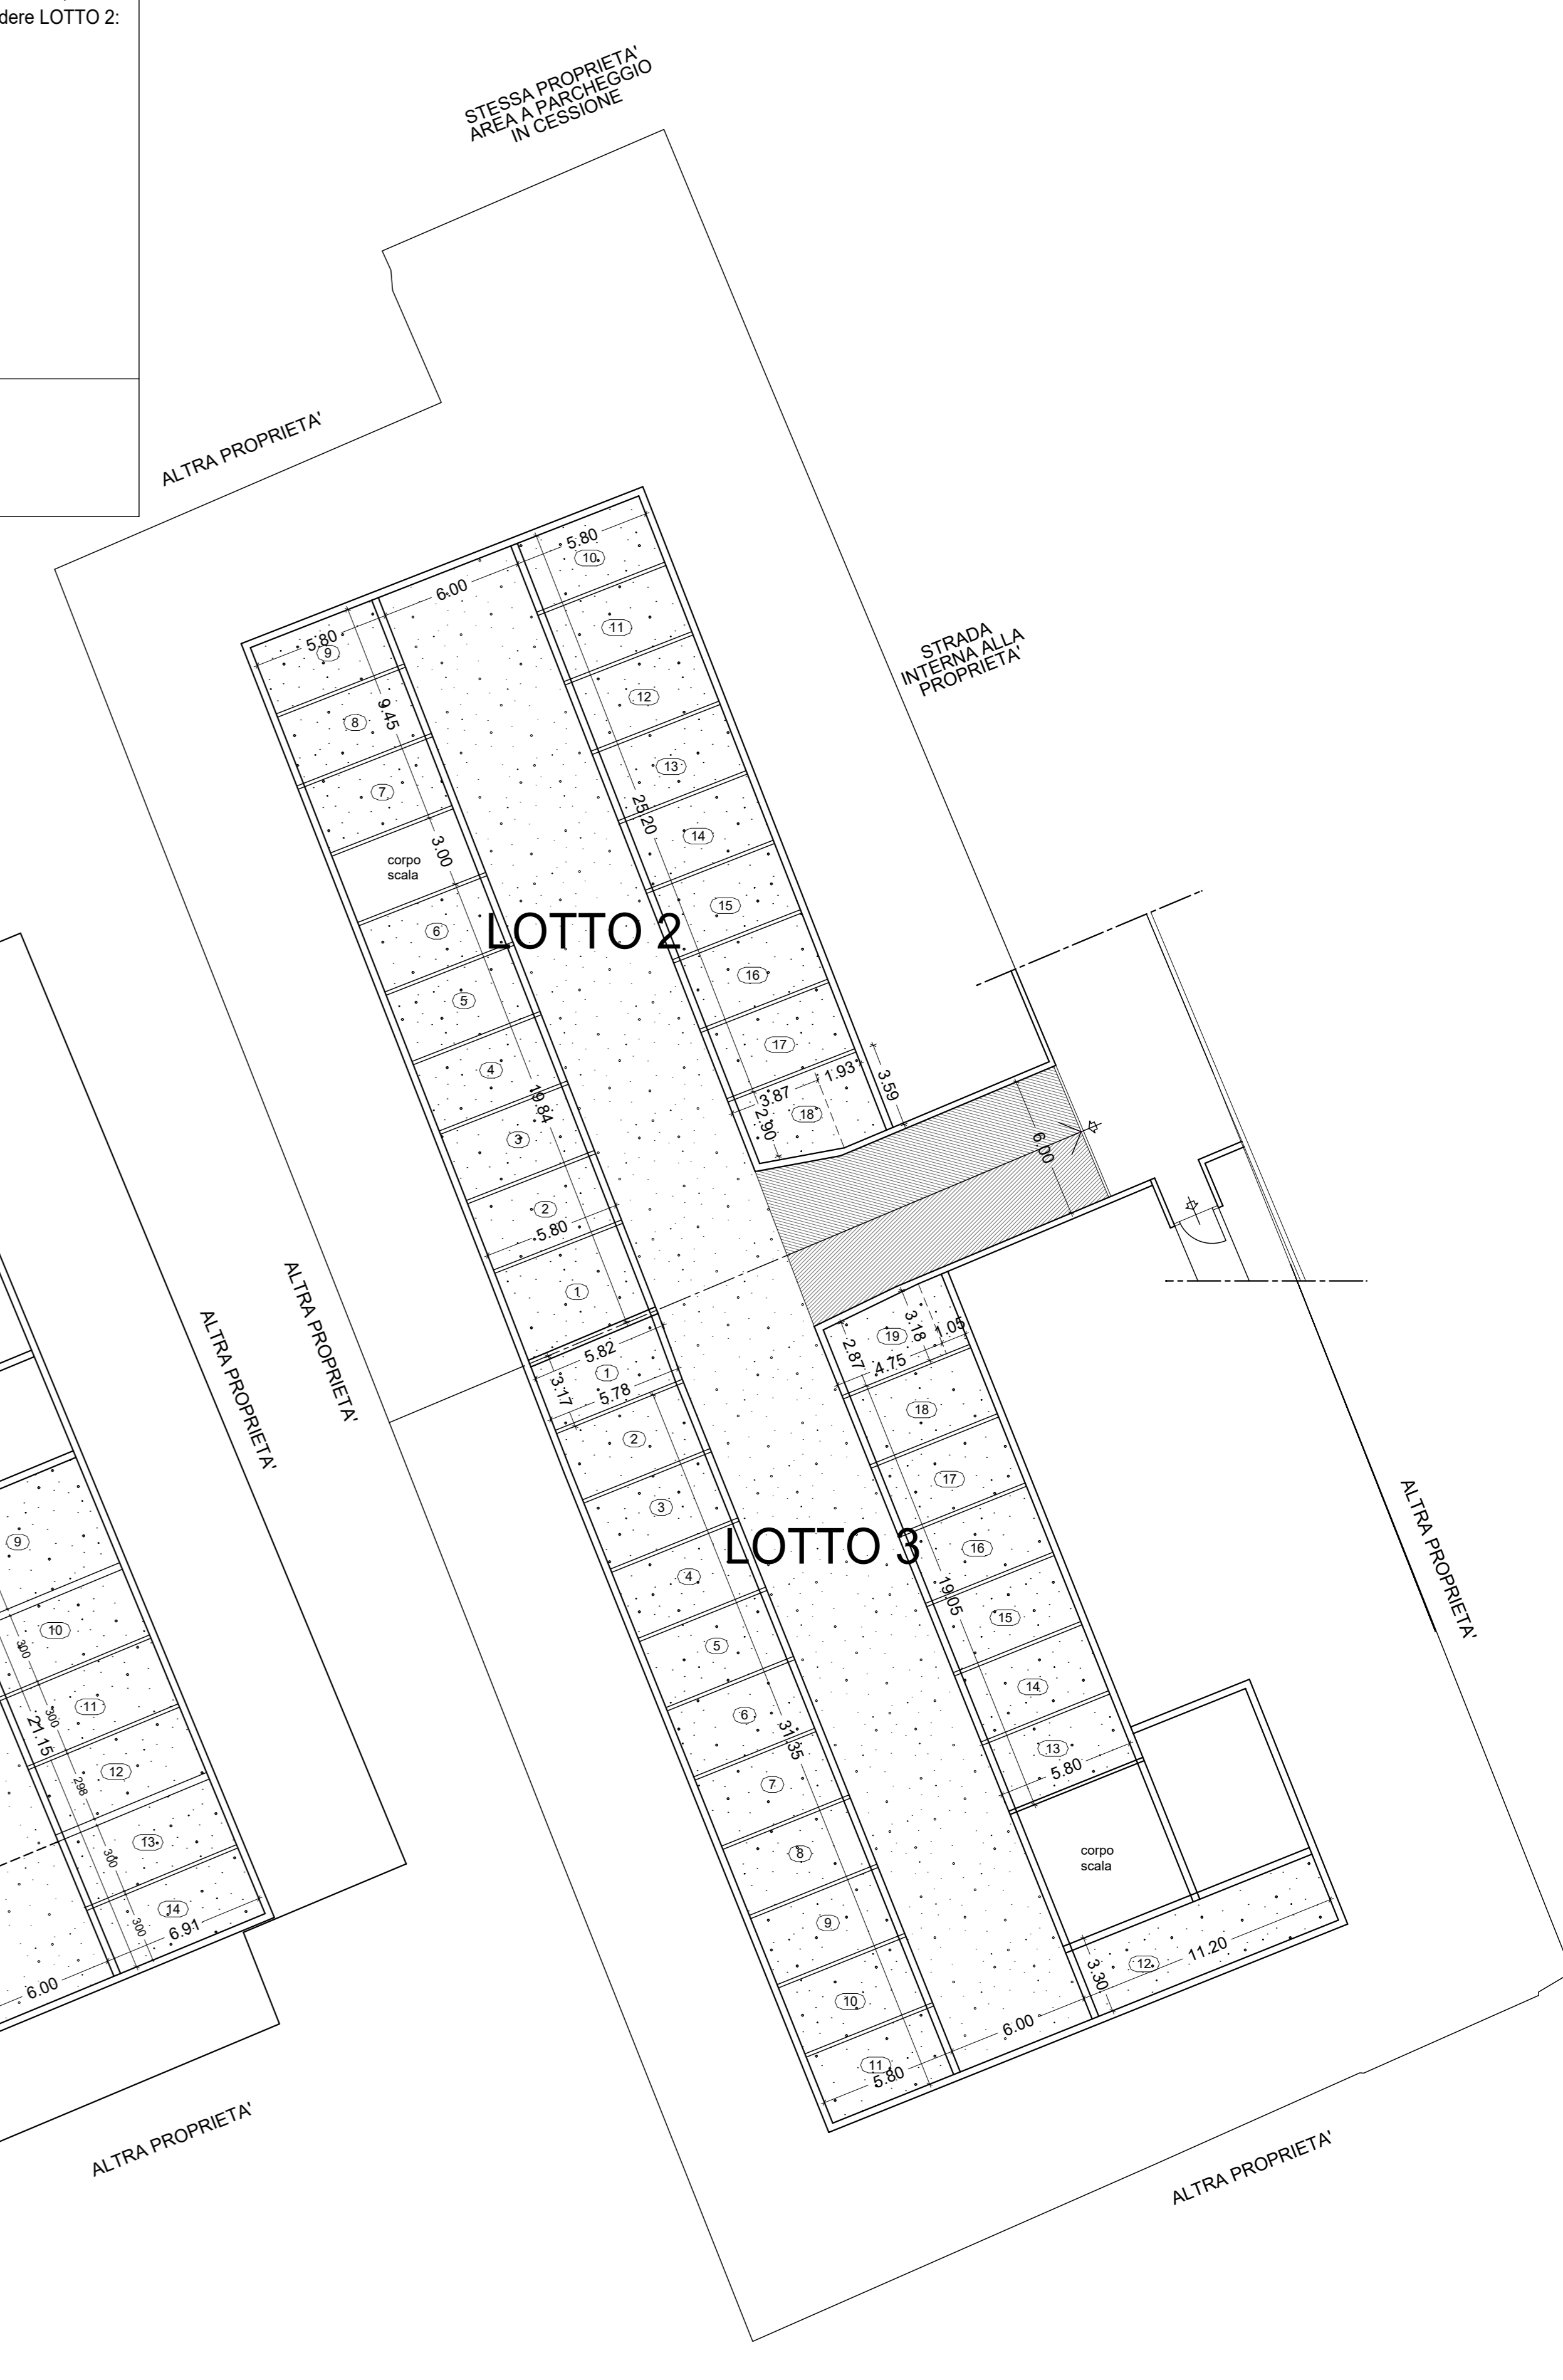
dere LOTTO 2:

STESSA PROPRIETA'
AREA A PARCHEGGIO
IN CESSIONE

ALTRA PROPRIETA'

STRADA
INTERNA ALLA
PROPRIETA'

5.80
10
6.00
11
5.80
9
12
8
9.45
13
7
25.20
14
3.00
corpo
scala
15
6
LOTTO 2
16
5
17
4
3.87
1.93
3.59
18
2.90
19.84
3
6.00
2
5.80
1

ALTRA PROPRIETA'

ALTRA PROPRIETA'

5.82
1
3.17
5.78
19
3.18
1.05
2.87
4.75
18
2
17
3
LOTTO 3
16
4
19.05
15
5
14
6
31.35
13
5.80
7
8
corpo
scala
9
3.30
12
11.20
10
6.00
11
5.80

9
10
300
11
300
21.15
298
12
13
300
14
300
6.91
6.00

ALTRA PROPRIETA'

ALTRA PROPRIETA'

ALTRA PROPRIETA'